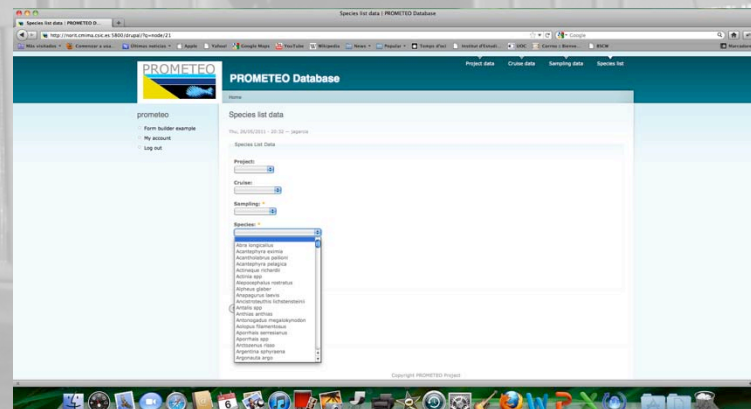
Species list data | PROMETEO Database

Species list data | PROMETEO D... +

http://nurit.cmima.csic.es:5800/drupal/?q=node/21

Google

Más visitados Comenzar a usa... Últimas noticias Apple Yahoo! Google Maps YouTube Wikipedia News Popular Temps d'Ací Institut d'Estudi... UOC Correu | Barce... BICM

Marcadores

Project data Cruise data Sampling data Species list

PROMETEO

PROMETEO Database

Home

prometeo

Form builder example
My account
Log out

Species list data

Thu, 26/05/2011 - 20:32 — joperez

Species List Data

Project:

Cruise:

Sampling: *

Species: *

Abra longicallus
Acanthephyra eximia
Acantholabrus palloni
Acanthephyra pelagica
Actinauge richardi
Actinia spp
Alepocephalus rostratus
Alpheus glaber
Anapagurus laevis
Ancistrocheirus lesueurii
Antalis spp
Anthias anthias
Antonogadus megalokynodon
Aulopus filamentosus
Aporrhais serresianus
Aporrhais spp
Antosoma rissoi
Argentina sphyraena
Argonauta argo

Copyright PROMETEO Project

6